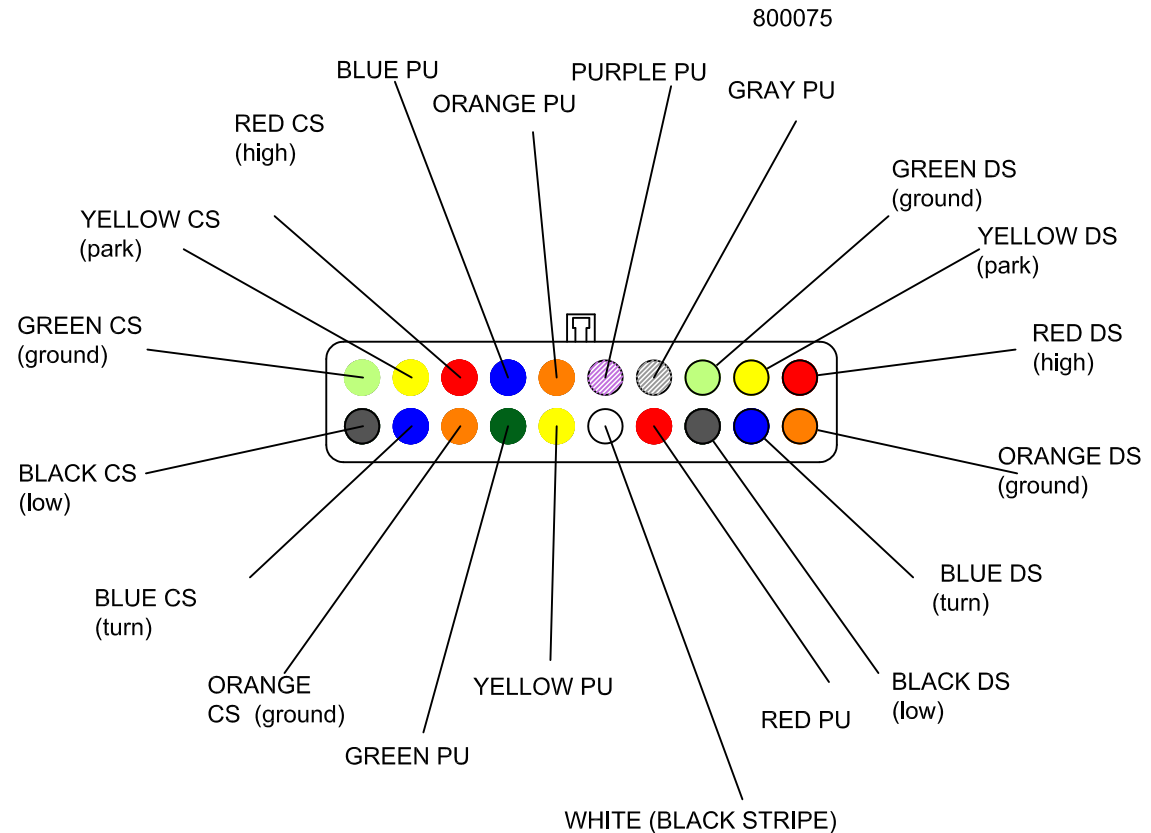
800075

BLUE PU
PURPLE PU
ORANGE PU
GRAY PU
RED CS
(high)
GREEN DS
(ground)
YELLOW CS
(park)
YELLOW DS
(park)
GREEN CS
(ground)
RED DS
(high)
BLACK CS
(low)
ORANGE DS
(ground)
BLUE DS
(turn)
BLUE CS
(turn)
ORANGE
CS (ground)
YELLOW PU
BLACK DS
(low)
RED PU
GREEN PU
WHITE (BLACK STRIPE)